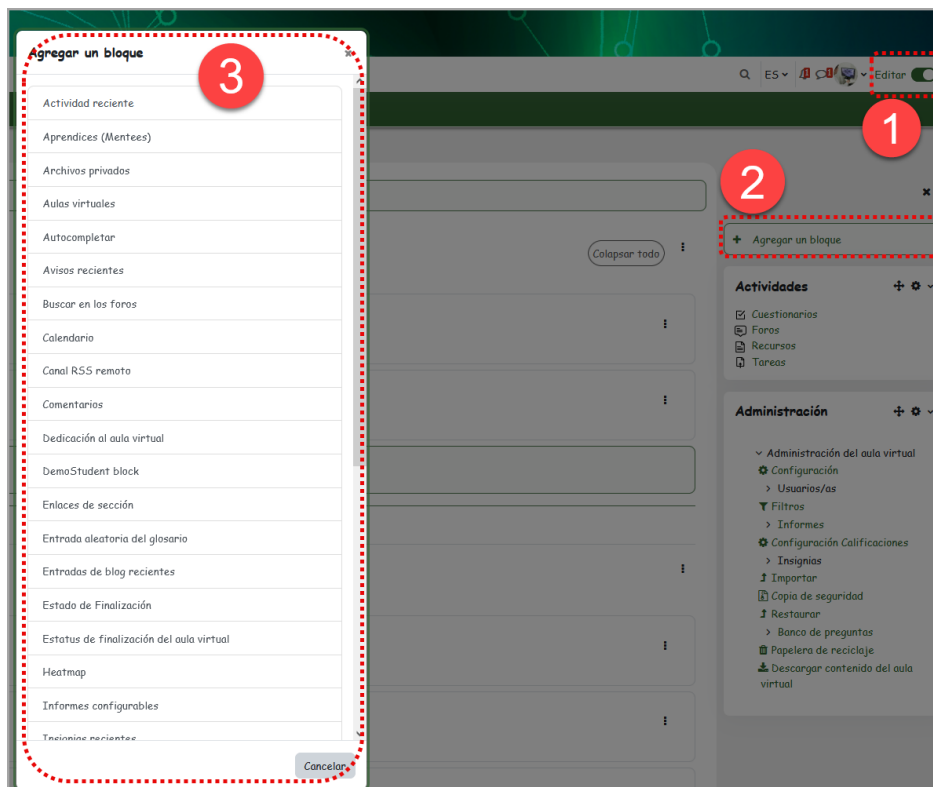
Agregar un bloque

3

Actividad reciente
Aprendices (Mentees)
Archivos privados
Aulas virtuales
Autocompletar
Avisos recientes
Buscar en los foros
Calendario
Canal RSS remoto
Comentarios
Dedicación al aula virtual
DemoStudent block
Enlaces de sección
Entrada aleatoria del glosario
Entradas de blog recientes
Estado de Finalización
Estatus de finalización del aula virtual
Heatmap
Informes configurables
Insignias recientes

Cancelar

ES Editar

1

2

Colapsar todo

+ Agregar un bloque

Actividades
Cuestionarios
Foros
Recursos
Tareas

Administración
Administración del aula virtual
Configuración
Usuarios/as
Filtros
Informes
Configuración Calificaciones
Insignias
Importar
Copia de seguridad
Restaurar
Banco de preguntas
Papelera de reciclaje
Descargar contenido del aula virtual